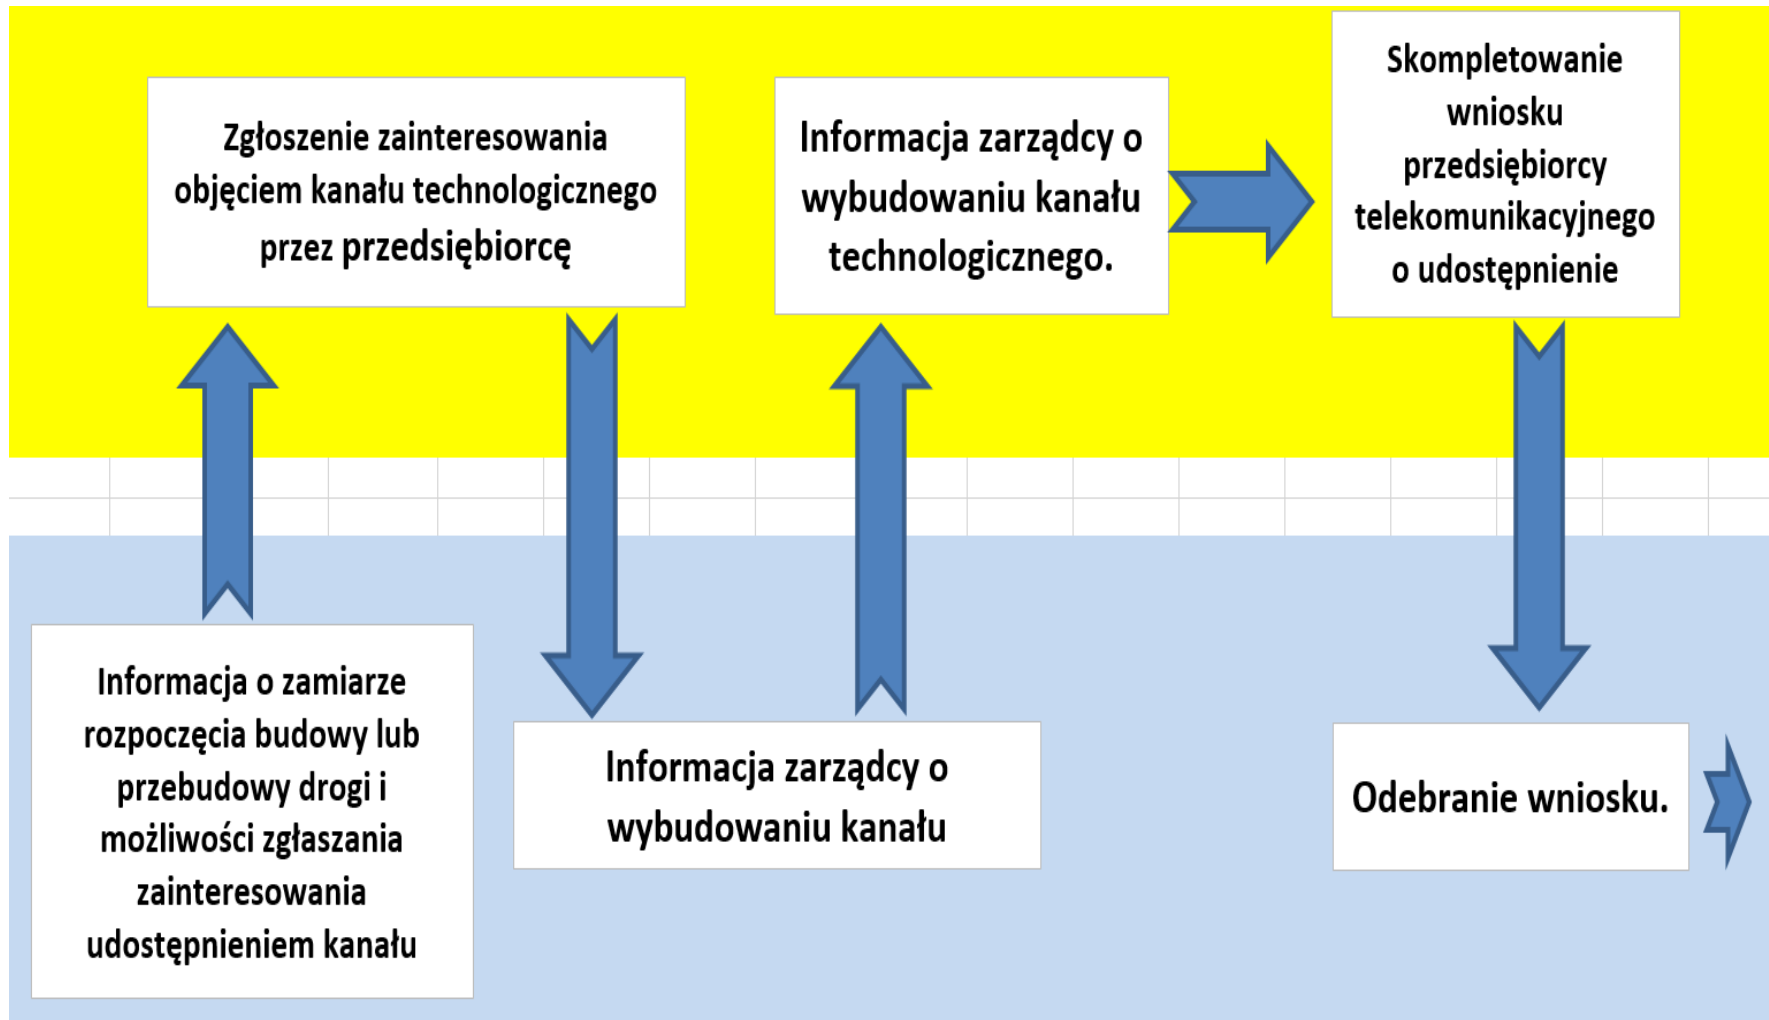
Zgłoszenie zainteresowania objęciem kanału technologicznego przez przedsiębiorcę

Informacja zarządcy o wybudowaniu kanału technologicznego.

Skompletowanie wniosku przedsiębiorcy telekomunikacyjnego o udostępnienie

Informacja o zamiarze rozpoczęcia budowy lub przebudowy drogi i możliwości zgłaszania zainteresowania udostępnieniem kanału

Informacja zarządcy o wybudowaniu kanału

Odebranie wniosku.